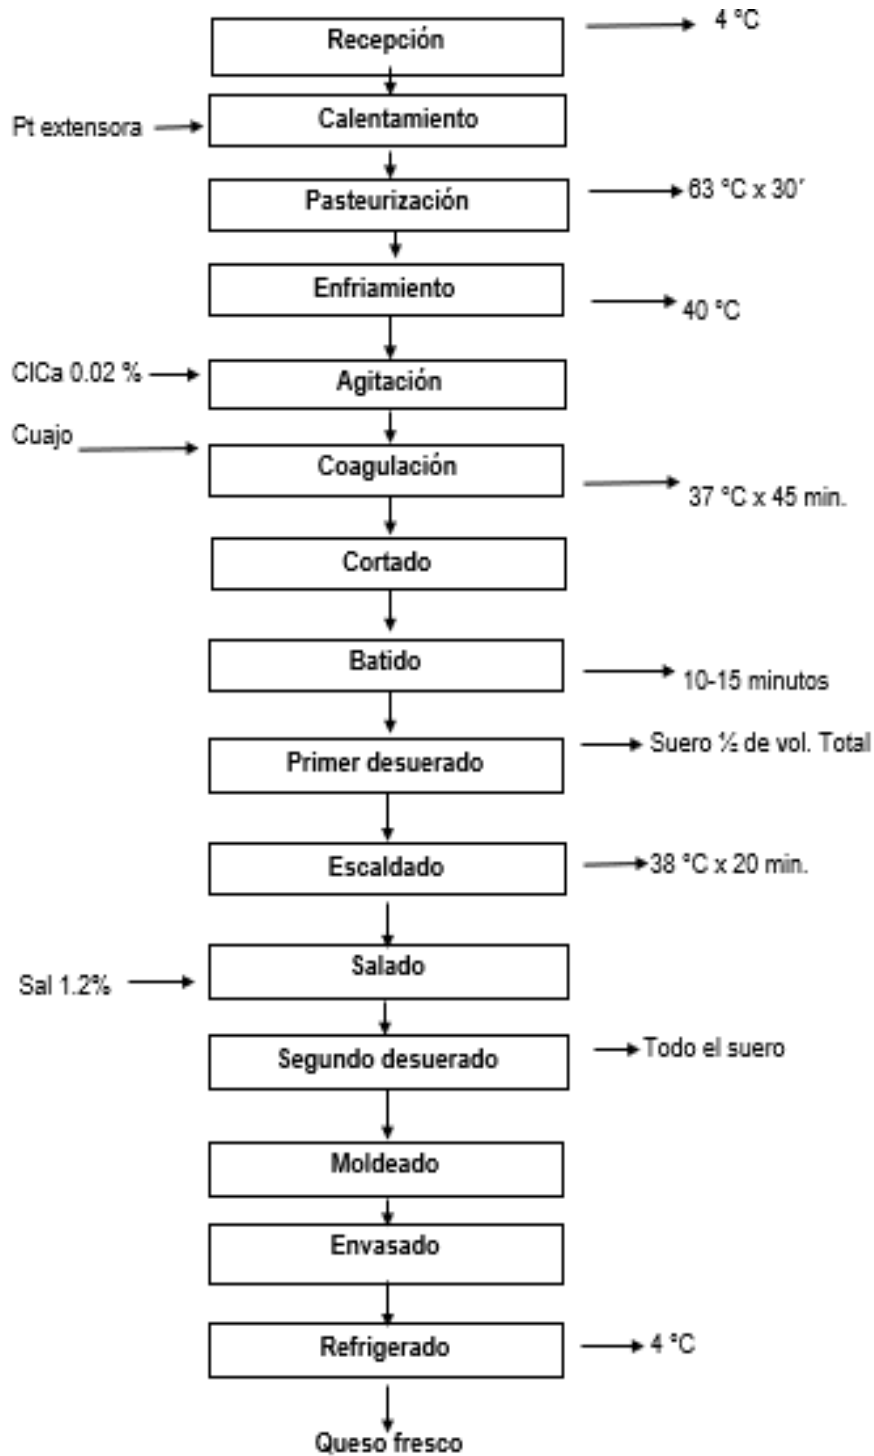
Recepción
4 °C
Pt extensora
Calentamiento
Pasteurización
63 °C x 30′
Enfriamiento
40 °C
ClCa 0.02 %
Agitación
Cuajo
Coagulación
37 °C x 45 min.
Cortado
Batido
10-15 minutos
Primer desuerado
Suero ½ de vol. Total
Escaldado
38 °C x 20 min.
Sal 1.2%
Salado
Segundo desuerado
Todo el suero
Moldeado
Envasado
Refrigerado
4 °C
Queso fresco